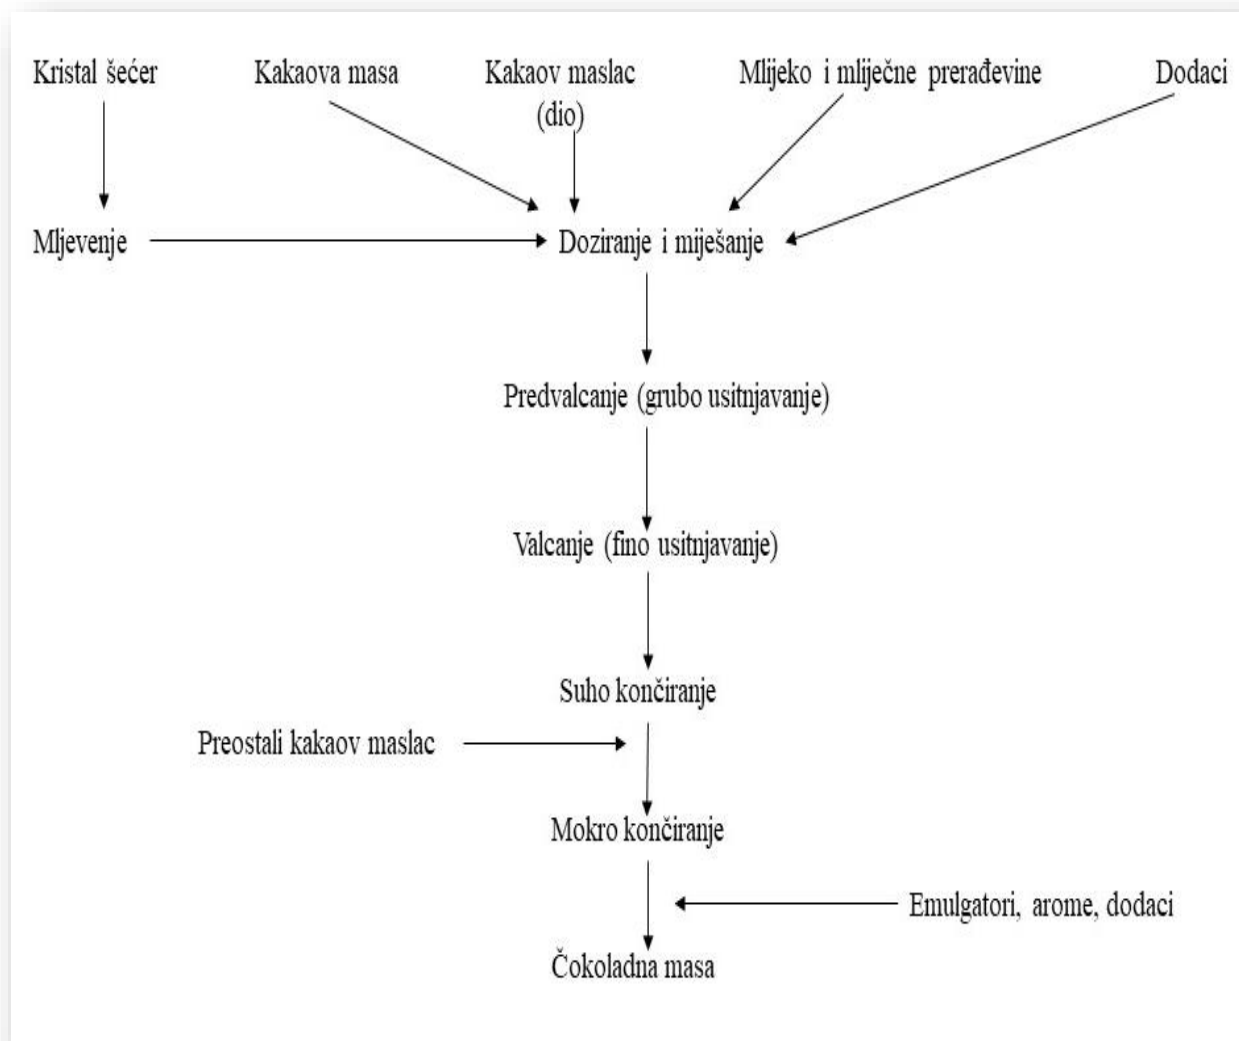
Kristal šećer

Kakaova masa

Kakaov maslac (dio)

Mlijeko i mliječne prerađevine

Dodaci

Mljevenje

Doziranje i miješanje

Predvalcanje (grubo usitnjavanje)

Valcanje (fino usitnjavanje)

Suho končiranje

Preostali kakaov maslac

Mokro končiranje

Emulgatori, arome, dodaci

Čokoladna masa